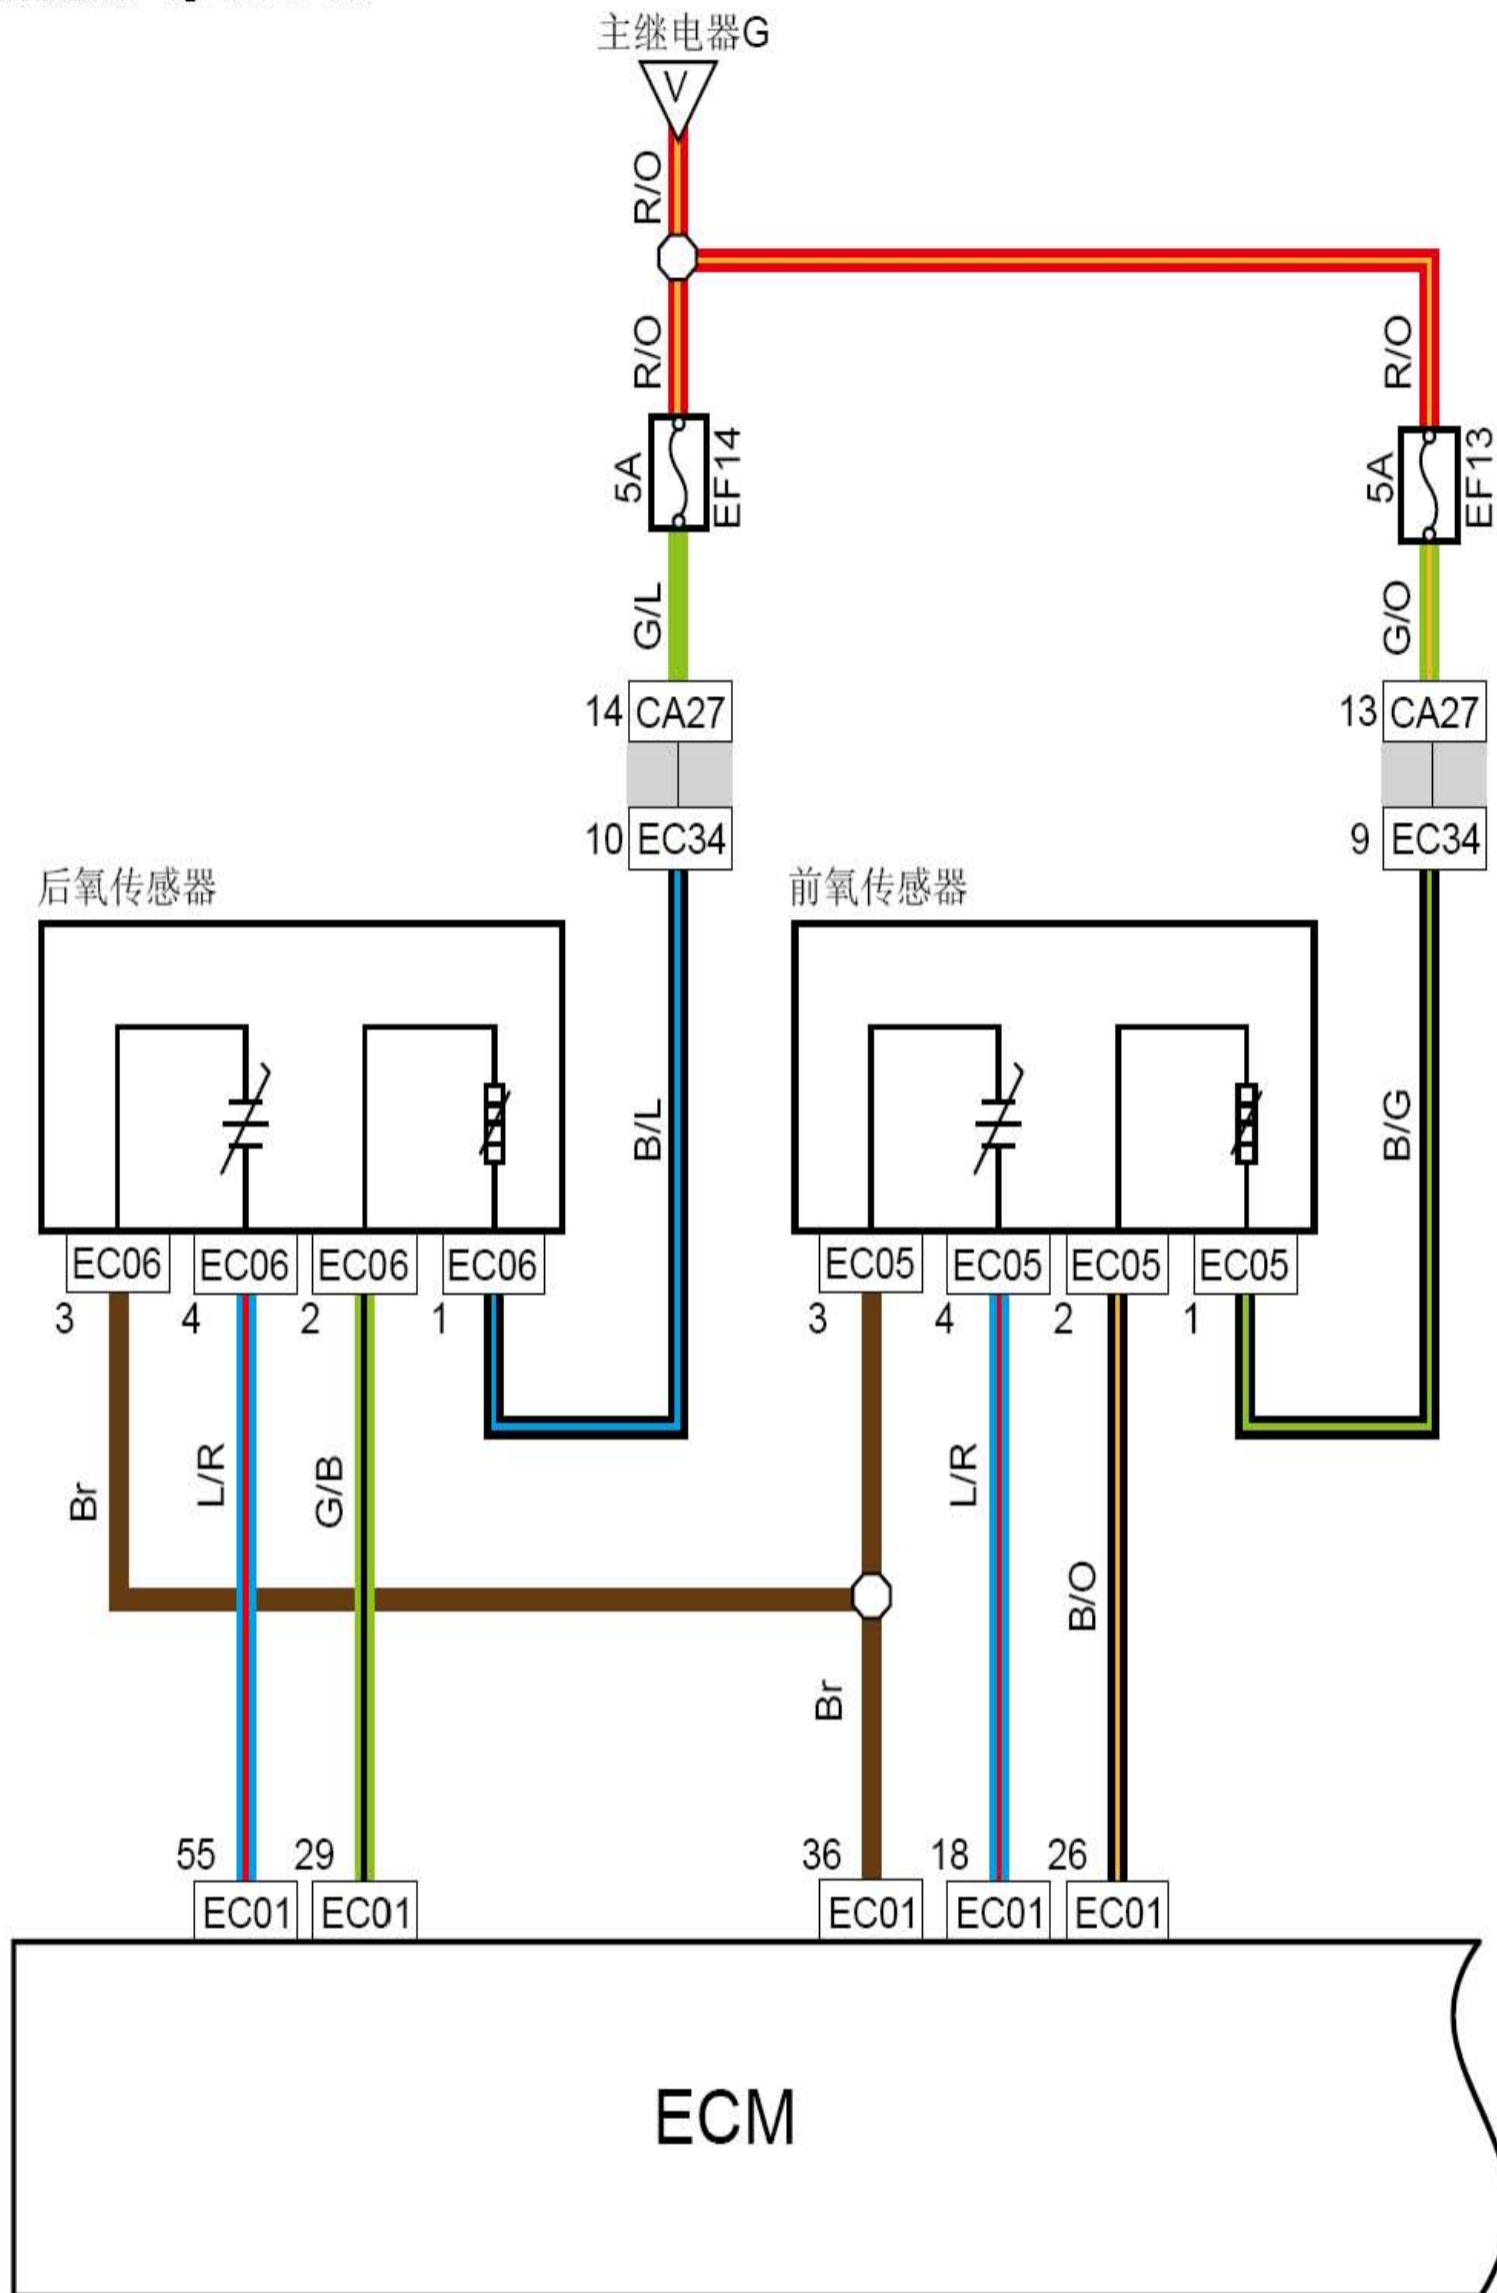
主继电器G

V

R/O

R/O

R/O

5A

EF14

5A

EF13

G/L

G/O

14 CA27

13 CA27

10 EC34

9 EC34

后氧传感器

前氧传感器

B/L

B/G

EC06 EC06 EC06 EC06

3 4 2 1

EC05 EC05 EC05 EC05

3 4 2 1

Br

L/R

G/B

L/R

B/O

Br

55 29

EC01 EC01

36 18 26

EC01 EC01 EC01

ECM